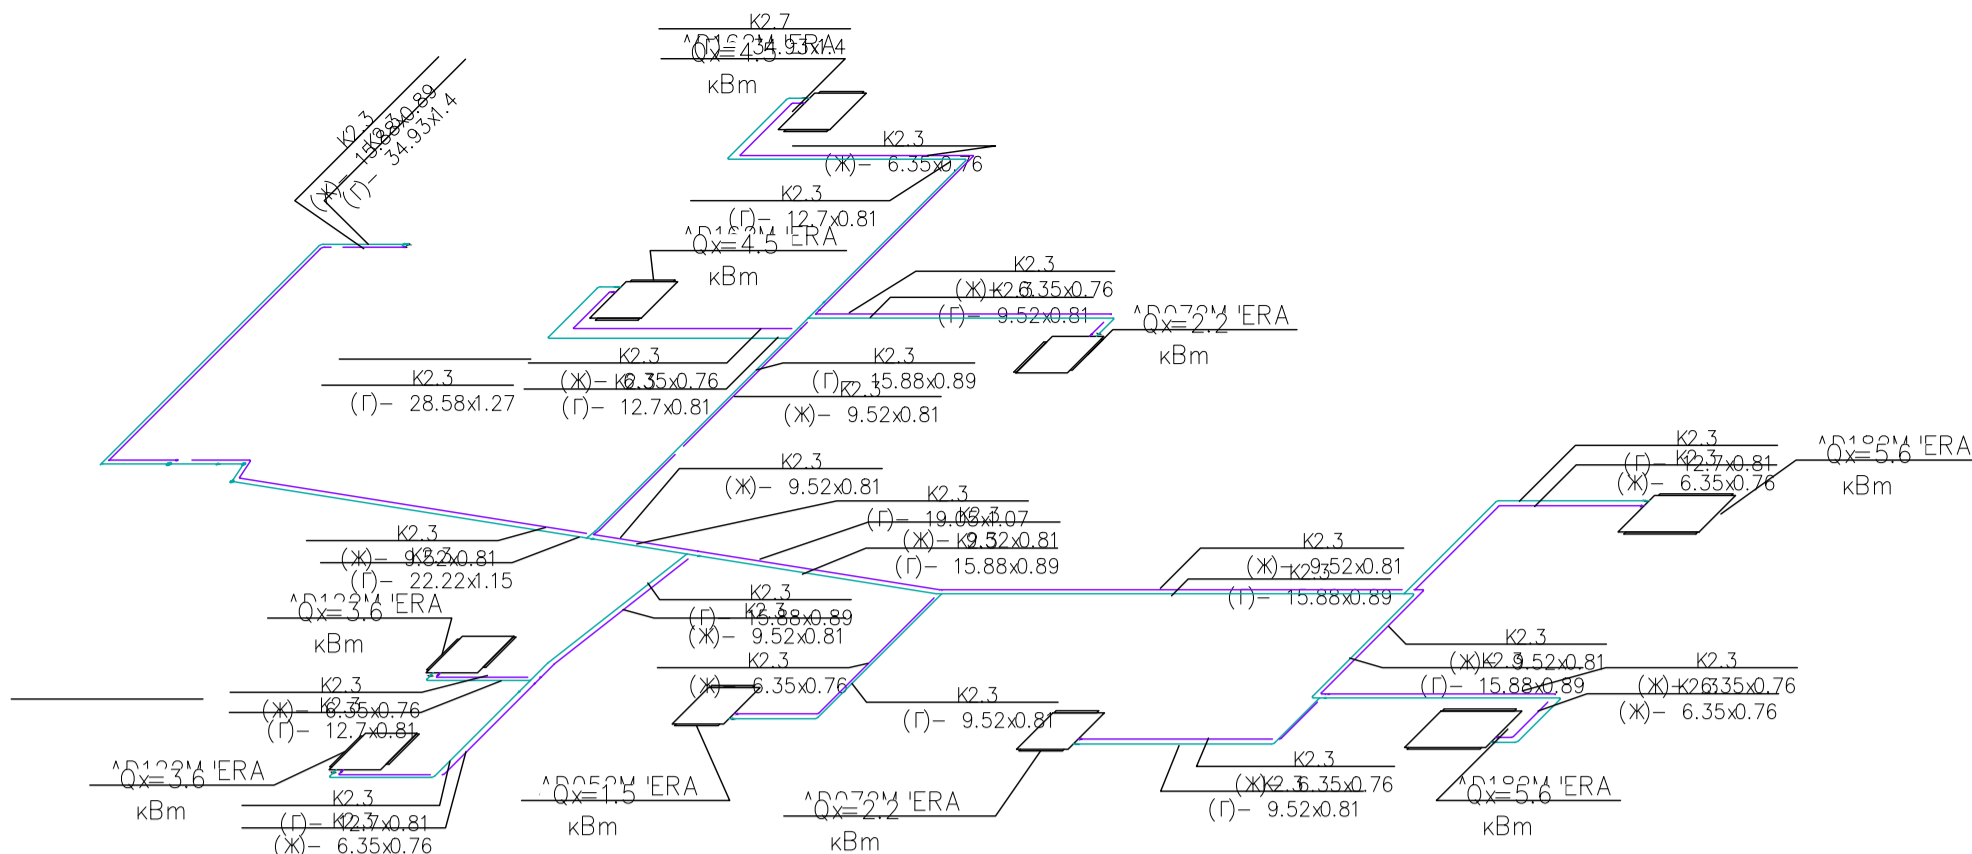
K2.7
^D162M 'ERA
Qx=4.5 34.93x1.4
кВт

K2.3
(Ж)- 15.88x0.89
(Г)- 34.93x1.4

K2.3
(Ж)- 6.35x0.76

K2.3
(Г)- 12.7x0.81

^D162M 'ERA
Qx=4.5
кВт

K2.3
(Ж)- 6.35x0.76
K2.3
(Г)- 9.52x0.81

^D072M 'ERA
Qx=2.2
кВт

K2.3
(Г)- 28.58x1.27

K2.3
(Ж)- 6.35x0.76
K2.3
(Г)- 12.7x0.81

K2.3
(Г)- 15.88x0.89
K2.3
(Ж)- 9.52x0.81

K2.3
(Ж)- 9.52x0.81

K2.3
(Г)- 19.05x1.07
K2.3
(Ж)- 9.52x0.81
K2.3
(Г)- 15.88x0.89

K2.3
(Ж)- 9.52x0.81
K2.3
(Г)- 22.22x1.15

K2.3
(Ж)- 9.52x0.81
K2.3
(Г)- 15.88x0.89

K2.3
(Г)- 12.7x0.81
K2.3
(Ж)- 6.35x0.76

^D182M 'ERA
Qx=5.6
кВт

^D122M 'ERA
Qx=3.6
кВт

K2.3
(Г)- 15.88x0.89
K2.3
(Ж)- 9.52x0.81

K2.3
(Ж)- 6.35x0.76

K2.3
(Ж)- 9.52x0.81
K2.3
(Г)- 15.88x0.89

K2.3
(Ж)- 6.35x0.76
K2.3
(Ж)- 6.35x0.76

K2.3
(Ж)- 6.35x0.76
K2.3
(Г)- 12.7x0.81

K2.3
(Г)- 9.52x0.81

^D122M 'ERA
Qx=3.6
кВт

K2.3
(Ж)- 6.35x0.76
(Г)- 9.52x0.81

^D052M 'ERA
Qx=1.5
кВт

^D072M 'ERA
Qx=2.2
кВт

^D182M 'ERA
Qx=5.6
кВт

K2.3
(Г)- 12.7x0.81
K2.3
(Ж)- 6.35x0.76